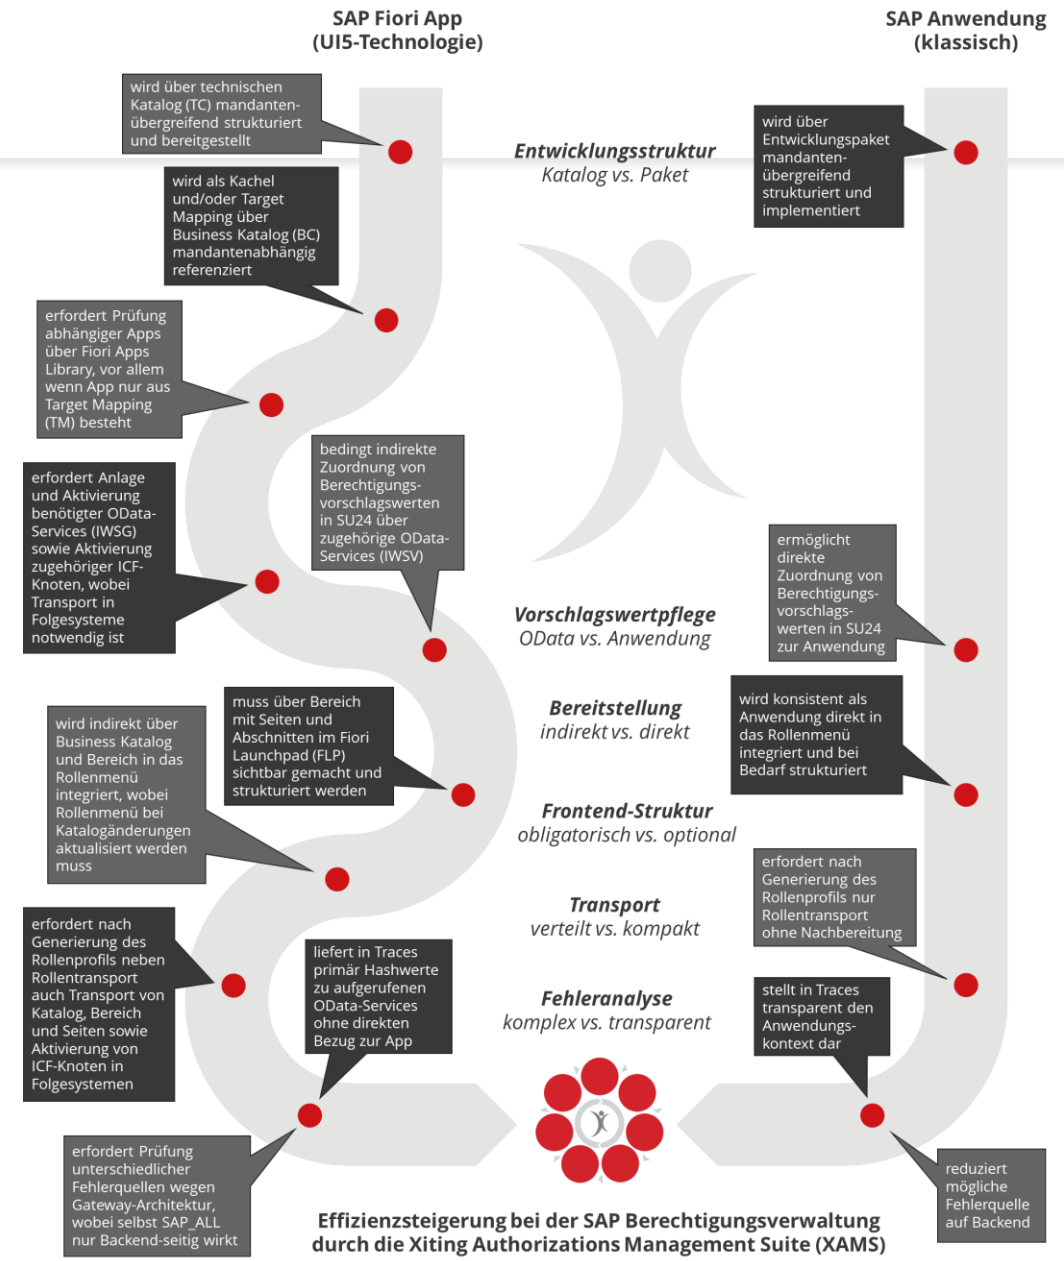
SAP Fiori App
(UI5-Technologie)

SAP Anwendung
(klassisch)

wird über technischen Katalog (TC) mandantenübergreifend strukturiert und bereitgestellt

Entwicklungsstruktur
Katalog vs. Paket

wird über Entwicklungspaket mandantenübergreifend strukturiert und implementiert

wird als Kachel und/oder Target Mapping über Business Katalog (BC) mandantenabhängig referenziert

erfordert Prüfung abhängiger Apps über Fiori Apps Library, vor allem wenn App nur aus Target Mapping (TM) besteht

bedingt indirekte Zuordnung von Berechtigungsvorschlagswerten in SU24 über zugehörige OData-Services (IWSV)

erfordert Anlage und Aktivierung benötigter OData-Services (IWSG) sowie Aktivierung zugehöriger ICF-Knoten, wobei Transport in Folgesysteme notwendig ist

ermöglicht direkte Zuordnung von Berechtigungsvorschlagswerten in SU24 zur Anwendung

Vorschlagswertpflege
OData vs. Anwendung

Bereitstellung
indirekt vs. direkt

muss über Bereich mit Seiten und Abschnitten im Fiori Launchpad (FLP) sichtbar gemacht und strukturiert werden

wird konsistent als Anwendung direkt in das Rollenmenü integriert und bei Bedarf strukturiert

wird indirekt über Business Katalog und Bereich in das Rollenmenü integriert, wobei Rollenmenü bei Katalogänderungen aktualisiert werden muss

Frontend-Struktur
obligatorisch vs. optional

erfordert nach Generierung des Rollenprofils nur Rollentransport ohne Nachbereitung

Transport
verteilt vs. kompakt

erfordert nach Generierung des Rollenprofils neben Rollentransport auch Transport von Katalog, Bereich und Seiten sowie Aktivierung von ICF-Knoten in Folgesystemen

liefert in Traces primär Hashwerte zu aufgerufenen OData-Services ohne direkten Bezug zur App

Fehleranalyse
komplex vs. transparent

stellt in Traces transparent den Anwendungskontext dar

erfordert Prüfung unterschiedlicher Fehlerquellen wegen Gateway-Architektur, wobei selbst SAP_ALL nur Backend-seitig wirkt

reduziert mögliche Fehlerquelle auf Backend

Effizienzsteigerung bei der SAP Berechtigungsverwaltung durch die Xiting Authorizations Management Suite (XAMS)